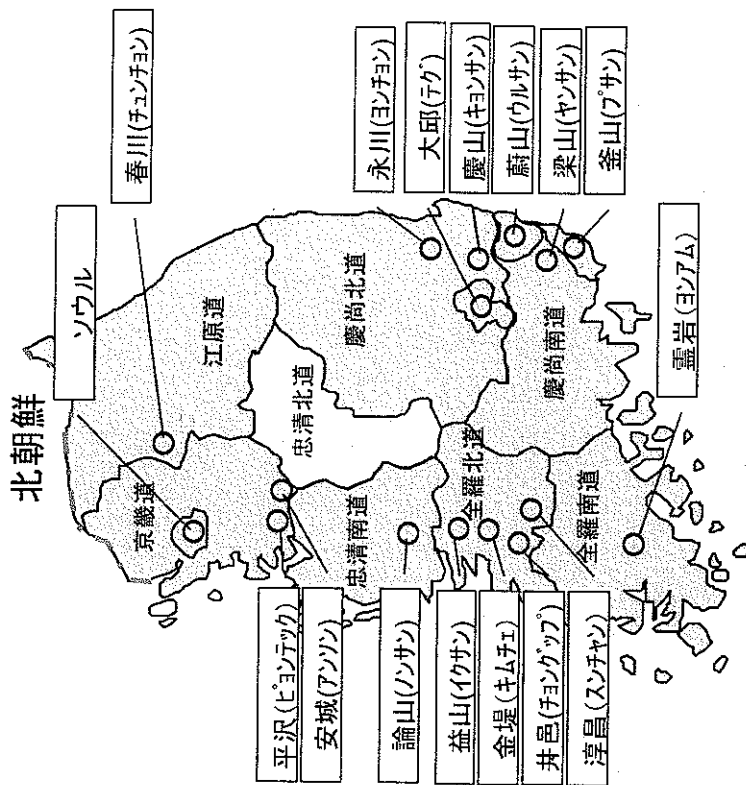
北朝鮮

ソウル

春川(チュンチョン)

永川(ヨンチョン)

大邱(テグ)

慶山(キョンサン)

蔚山(ウルサン)

梁山(ヤンサン)

釜山(プサン)

霊岩(ヨンアム)

江原道

忠清北道

慶尚北道

慶尚南道

京畿道

忠清南道

全羅北道

全羅南道

平沢(ピョンテック)

安城(アンソン)

論山(ノンサン)

益山(イクサン)

金堤(キムチェ)

井邑(チョングップ)

淳昌(スンチャン)